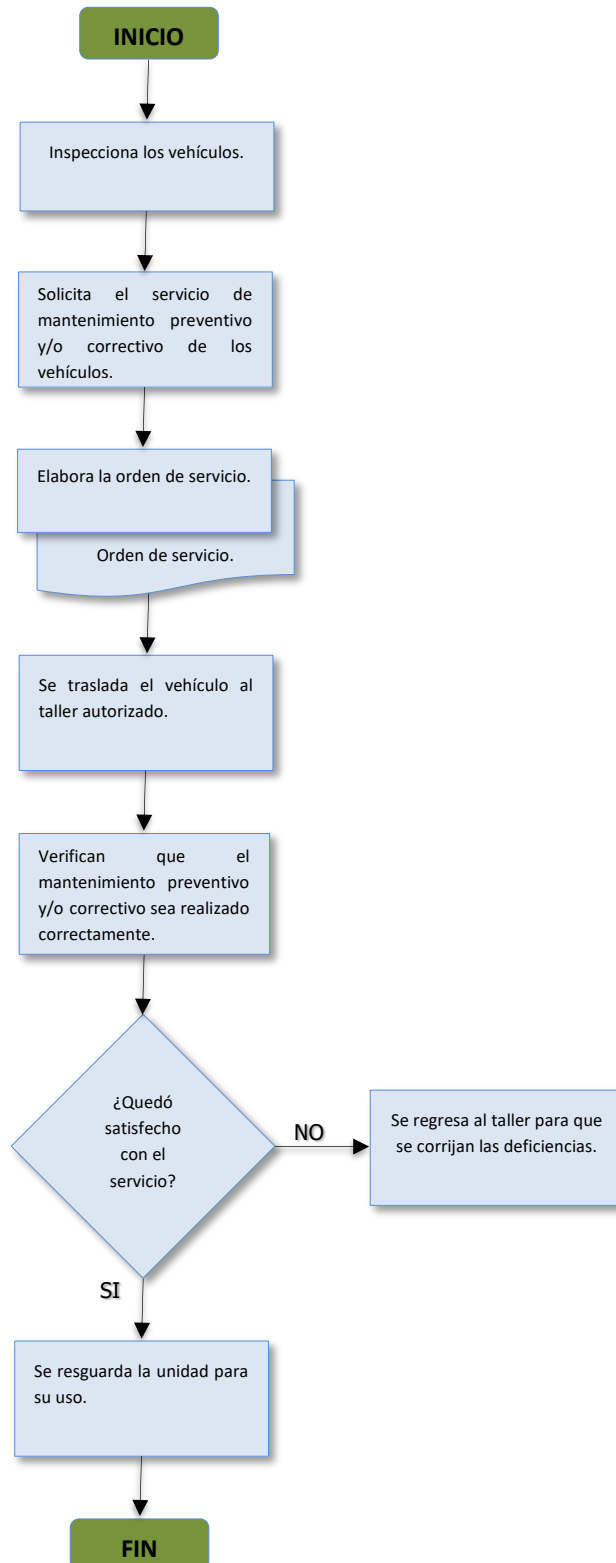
INICIO

Inspecciona los vehículos.

Solicita el servicio de mantenimiento preventivo y/o correctivo de los vehículos.

Elabora la orden de servicio.

Orden de servicio.

Se traslada el vehículo al taller autorizado.

Verifican que el mantenimiento preventivo y/o correctivo sea realizado correctamente.

¿Quedó satisfecho con el servicio?

NO

Se regresa al taller para que se corrijan las deficiencias.

SI

Se resguarda la unidad para su uso.

FIN